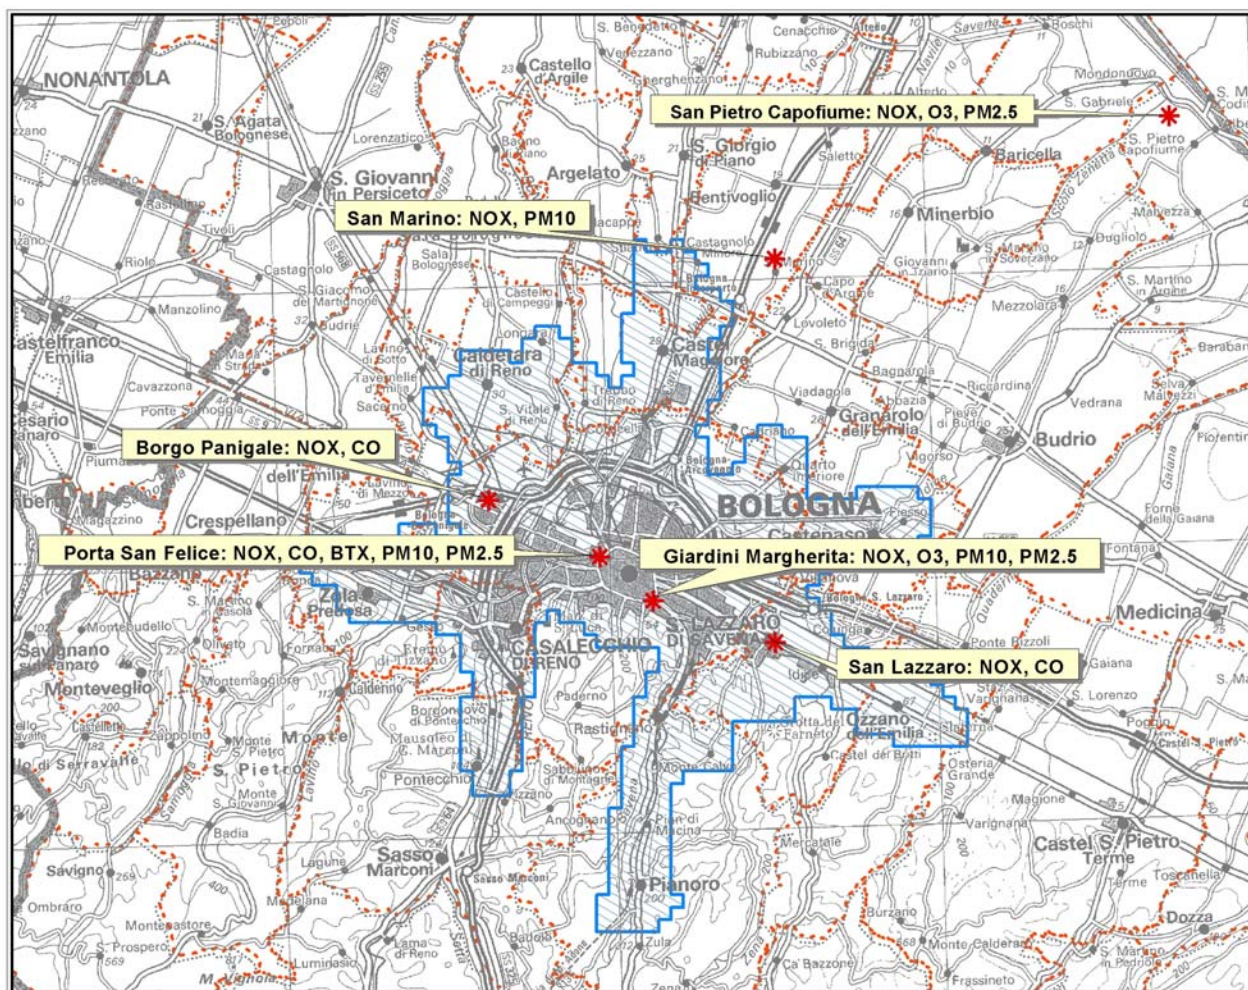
San Pietro Capofiume: NOX, O3, PM2.5

San Marino: NOX, PM10

Borgo Panigale: NOX, CO

Porta San Felice: NOX, CO, BTX, PM10, PM2.5

Giardini Margherita: NOX, O3, PM10, PM2.5

San Lazzaro: NOX, CO

NONANTOLA
S. Agata Bolognese
S. Giovanni in Persiceto
Argelato
S. Giorgio di Piano
Bentivoglio
Castello d'Argile
Minerbio
Baricella
Castelfranco Emilia
Calderara di Reno
Castel Maggiore
Granarolo dell'Emilia
Budrio
BOLOGNA
Crespellano
Zola Predosa
CASALECCHIO DI RENO
S. LAZZARO DI SAVENA
Ozzano dell'Emilia
Medicina
Monteveglio
Savignano sul Panaro
Monte S. Pietro
Sasso Marconi
Pianoro
Castel S. Pietro Terme
Dozza
Castenaso
Mezzolara
Vedrana
Lorenzatico
Manzolino
Cavazzona
Piumazzo
Bazzano
Savigno
Monte S. Giovanni
Badia
Lagune
Castello di Serravalle
Rastignano
Pontecchio
Mercatale
Varignana
Castel de' Britti
Osteria Grande
Magione
Ponte Rizzoli
Gaiana
S. Lorenzo
Poggio
Fontana
Bagnarola
Riccardina
Viadagola
Lovoleto
Castagnolo Minore
Malalbergo
Sala Bolognese
Padulle
Tavernelle d'Emilia
Lavino di Sotto
Sacerno
Trebbo di Reno
S. Vitale di Reno
Quarto Inferiore
Longara
Vigorso
Selva Malvezzi
Dugliolo
S. Martino in Argine
S. Gabriele
Mondonuovo
S. Pietro Capofiume
Saletto
Rubizzano
Cenacchio
Venezzano
Funo
Riola
Tivoli
Decima
Rastellino
Muzzano
Olivetto
Monteombraro
Zappolino
Montemaggiore
Calderino
Borgonuovo di Pontecchio
Mauseleo G. Marconi
Sabbiuno di Montagna
Ancognano
Pian di Macina
Monte Calvo
Farneto
Ca' Bazzone
Burzano
Monte Calderaro
Frassineto
Toscanella
S. Martino in Pedriolo
Zula
Luminasio
Lama di Reno
Badolo
Madonna
Montepastore
S. Prospero
Ombraro
M. Vignola
Fiesso
Idice
Colunga